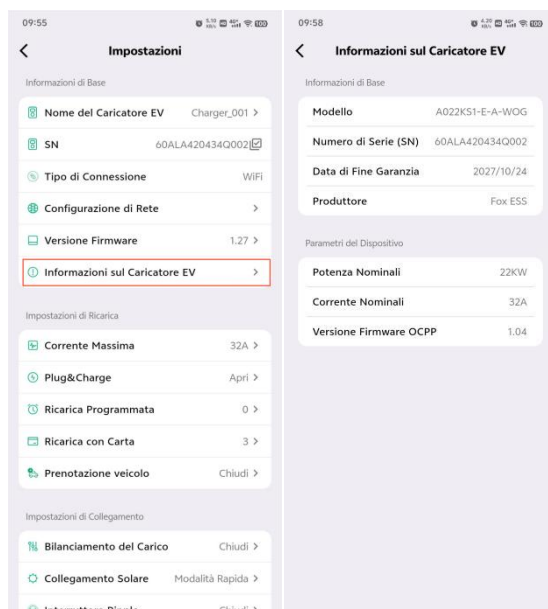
09:55

Impostazioni

Informazioni di Base

Nome del Caricatore EV Charger_001 >

SN 60ALA420434Q002

Tipo di Connessione WiFi

Configurazione di Rete >

Versione Firmware 1.27 >

Informazioni sul Caricatore EV >

Impostazioni di Ricarica

Corrente Massima 32A >

Plug&Charge Apri >

Ricarica Programmata 0 >

Ricarica con Carta 3 >

Prenotazione veicolo Chiudi >

Impostazioni di Collegamento

Bilanciamento del Carico Chiudi >

Collegamento Solare Modalità Rapida >

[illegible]

09:58

Informazioni sul Caricatore EV

Informazioni di Base

Modello A022KS1-E-A-WOG

Numero di Serie (SN) 60ALA420434Q002

Data di Fine Garanzia 2027/10/24

Produttore Fox ESS

Parametri del Dispositivo

Potenza Nominali 22KW

Corrente Nominali 32A

Versione Firmware OCPP 1.04